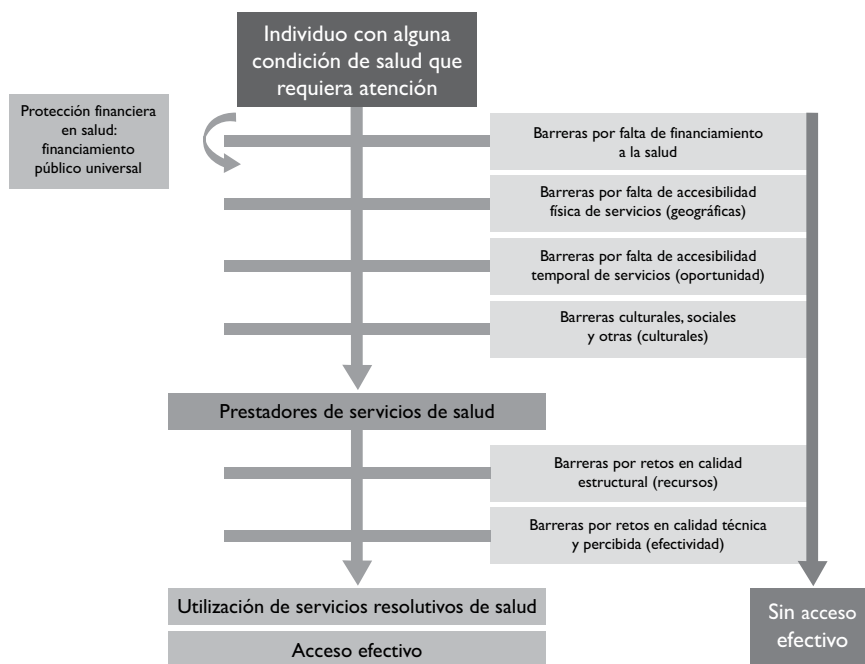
Individuo con alguna condición de salud que requiera atención

Protección financiera en salud: financiamiento público universal

Barreras por falta de financiamiento a la salud

Barreras por falta de accesibilidad física de servicios (geográficas)

Barreras por falta de accesibilidad temporal de servicios (oportunidad)

Barreras culturales, sociales y otras (culturales)

Prestadores de servicios de salud

Barreras por retos en calidad estructural (recursos)

Barreras por retos en calidad técnica y percibida (efectividad)

Utilización de servicios resolutivos de salud

Acceso efectivo

Sin acceso efectivo